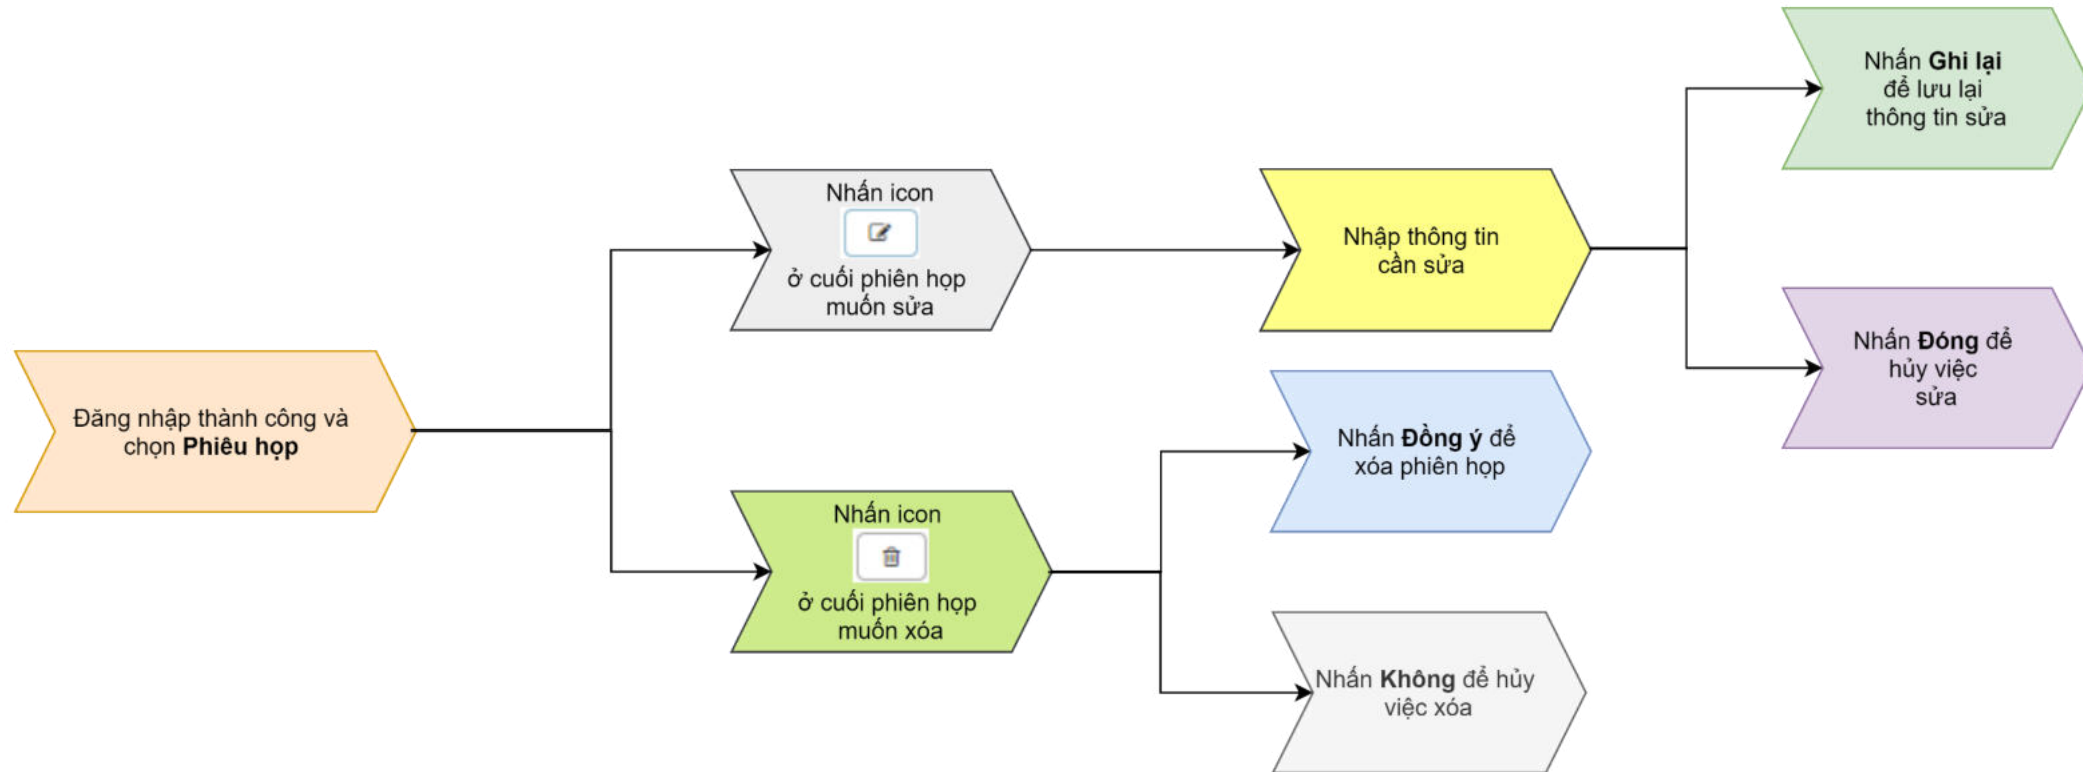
Đăng nhập thành công và chọn Phiếu họp

Nhấn icon
ở cuối phiên họp muốn sửa

Nhấn icon
ở cuối phiên họp muốn xóa

Nhập thông tin cần sửa

Nhấn Đồng ý để xóa phiên họp

Nhấn Không để hủy việc xóa

Nhấn Ghi lại để lưu lại thông tin sửa

Nhấn Đóng để hủy việc sửa